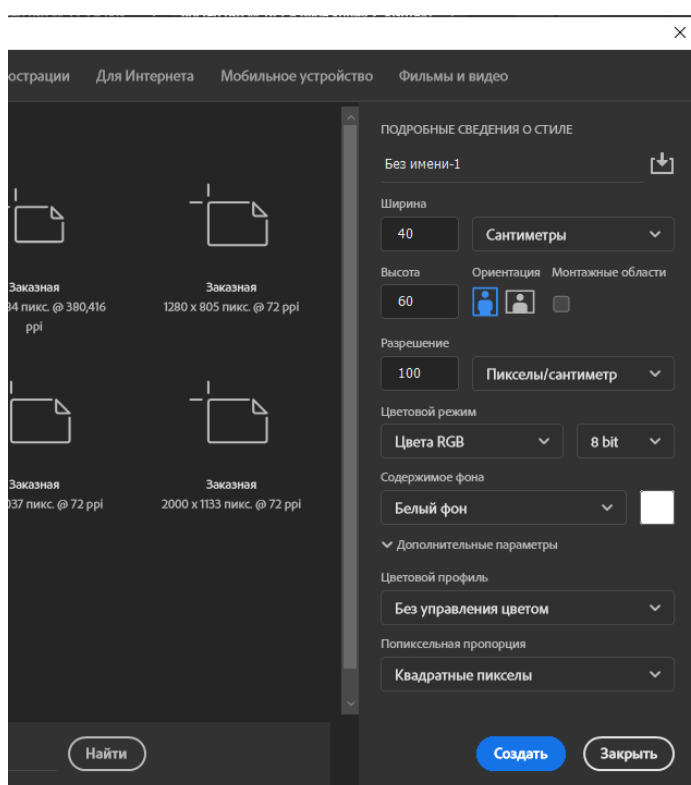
острации Для Интернета Мобильное устройство Фильмы и видео

Заказная
34 пикс. @ 380,416 ppi

Заказная
1280 x 805 пикс. @ 72 ppi

Заказная
037 пикс. @ 72 ppi

Заказная
2000 x 1133 пикс. @ 72 ppi

Найти

ПОДРОБНЫЕ СВЕДЕНИЯ О СТИЛЕ

Без имени-1

Ширина
40
Сантиметры

Высота
60

Ориентация

Монтажные области

Разрешение
100
Пикселы/сантиметр

Цветовой режим
Цвета RGB
8 bit

Содержимое фона
Белый фон

Дополнительные параметры

Цветовой профиль
Без управления цветом

Попиксельная пропорция
Квадратные пикселы

Создать
Закрыть